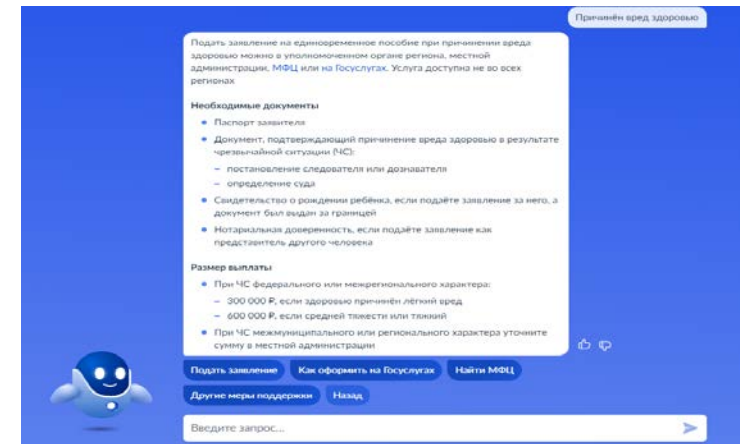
Причинён вред здоровью

Подать заявление на единовременное пособие при причинении вреда здоровью можно в уполномоченном органе региона, местной администрации, МФЦ или на Госуслугах. Услуга доступна не во всех регионах

Необходимые документы

- Паспорт заявителя
- Документ, подтверждающий причинение вреда здоровью в результате чрезвычайной ситуации (ЧС):
  - постановление следователя или дознавателя
  - определение суда
- Свидетельство о рождении ребёнка, если подаёте заявление за него, а документ был выдан за границей
- Нотариальная доверенность, если подаёте заявление как представитель другого человека

Размер выплаты

- При ЧС федерального или межрегионального характера:
  - 300 000 ₽, если здоровью причинён лёгкий вред
  - 600 000 ₽, если средней тяжести или тяжкий
- При ЧС межмуниципального или регионального характера уточните сумму в местной администрации

Подать заявление | Как оформить на Госуслугах | Найти МФЦ

Другие меры поддержки | Назад

Введите запрос...